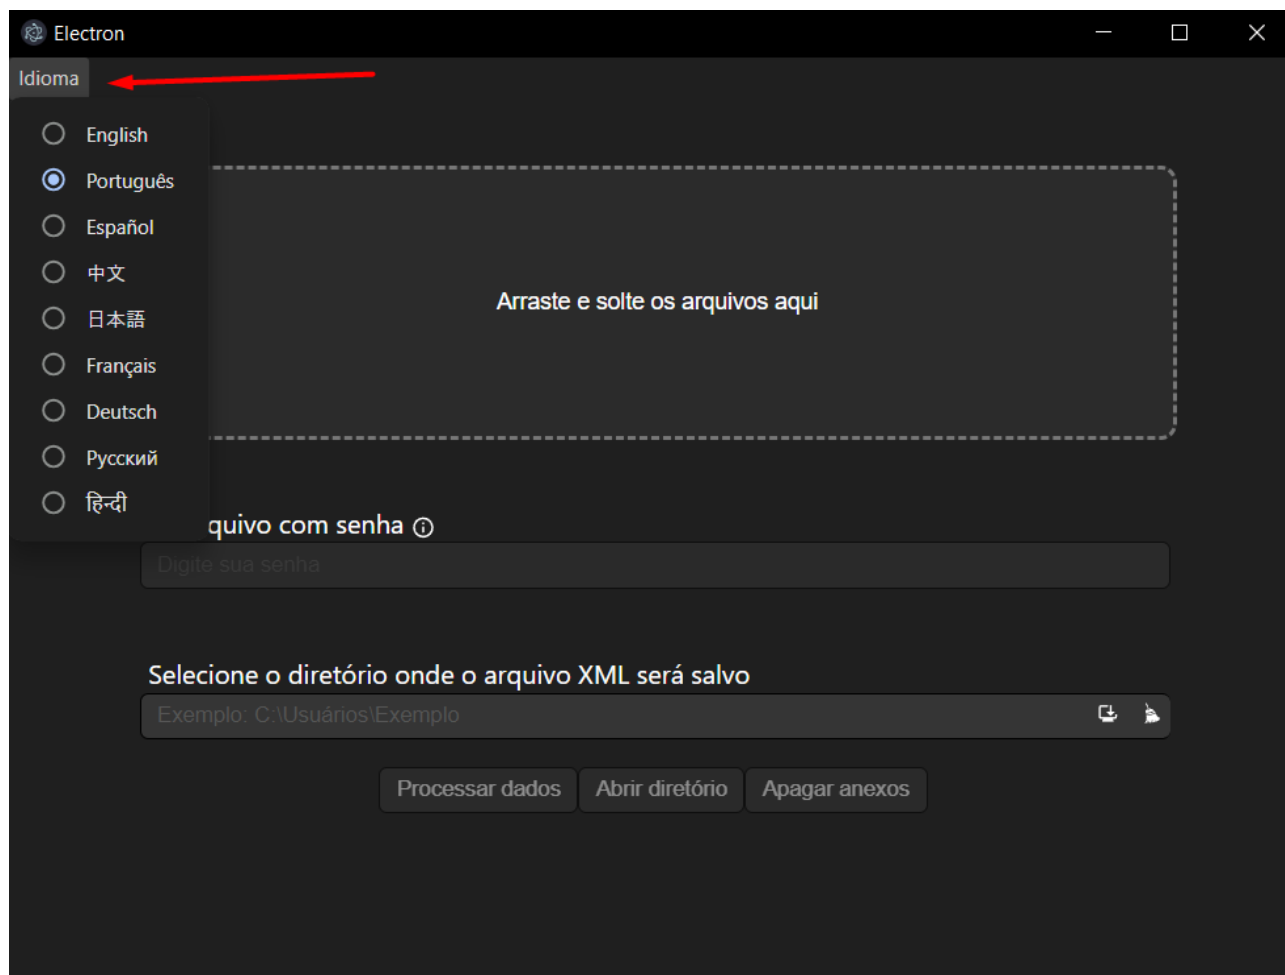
Electron

Idioma

English
Português
Español
中文
日本語
Français
Deutsch
Русский
हिन्दी

Arraste e solte os arquivos aqui

quivo com senha

Digite sua senha

Selecione o diretório onde o arquivo XML será salvo

Exemplo: C:\Usuários\Exemplo

Processar dados
Abrir diretório
Apagar anexos